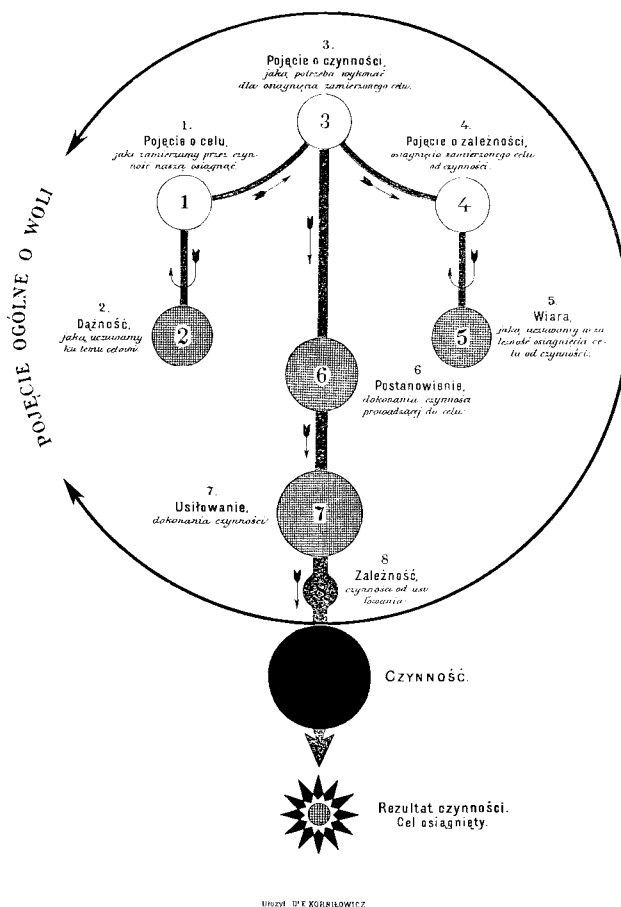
3.
Pojęcie o czynności,
jaką potrzeba wykonać
dla osiągnięcia zamierzonego celu.

3

1.
Pojęcie o celu,
jaki zamierzamy przez czynność naszą osiągnąć.

1

4.
Pojęcie o zależności,
osiągnięcia zamierzonego celu od czynności.

4

POJĘCIE OGÓLNE O WOLI

2.
Dążność,
jaką uczuwamy ku temu celowi.

2

5.
Wiara,
jaką uczuwamy w zależność osiągnięcia celu od czynności.

5

6

6
Postanowienie,
dokonania czynności prowadzącej do celu.

7.
Usiłowanie,
dokonania czynności.

7

8
Zależność,
czynności od usiłowania.

Czynność.

Rezultat czynności.
Cel osiągnięty.

Ułożył: Dr E. KORSIŁOWICZ